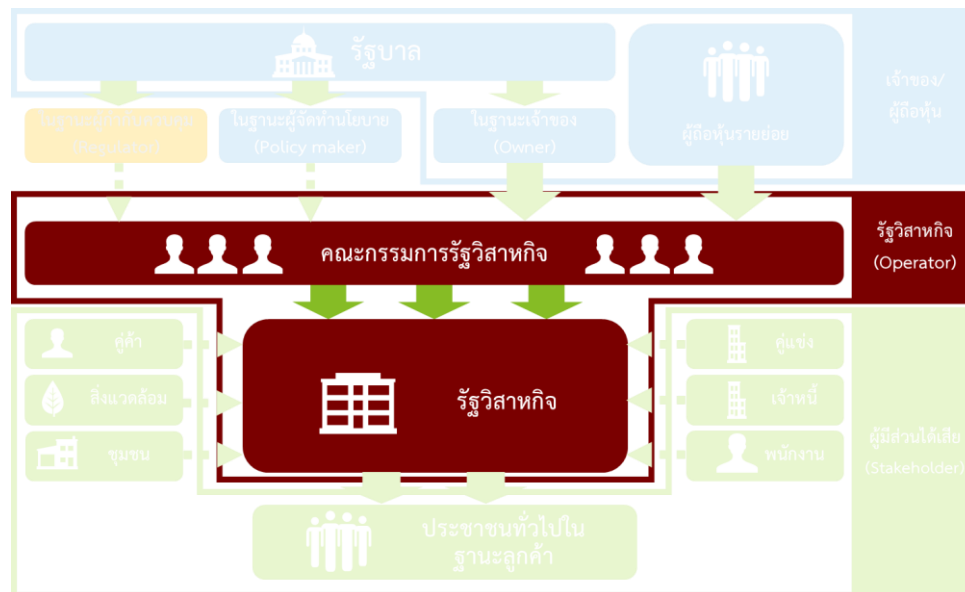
รัฐบาล

ในฐานะผู้กำกับดูแล
(Regulator)

ในฐานะผู้จัดทำนโยบาย
(Policy maker)

ในฐานะเจ้าของ
(Owner)

ผู้ถือหุ้นรายย่อย

เจ้าของ/
ผู้ถือหุ้น

คณะกรรมการรัฐวิสาหกิจ

รัฐวิสาหกิจ
(Operator)

คู่ค้า

สิ่งแวดล้อม

ชุมชน

รัฐวิสาหกิจ

คู่แข่ง

เจ้าหนี้

พนักงาน

ผู้มีส่วนได้เสีย
(Stakeholder)

ประชาชนทั่วไปใน
ฐานะลูกค้า